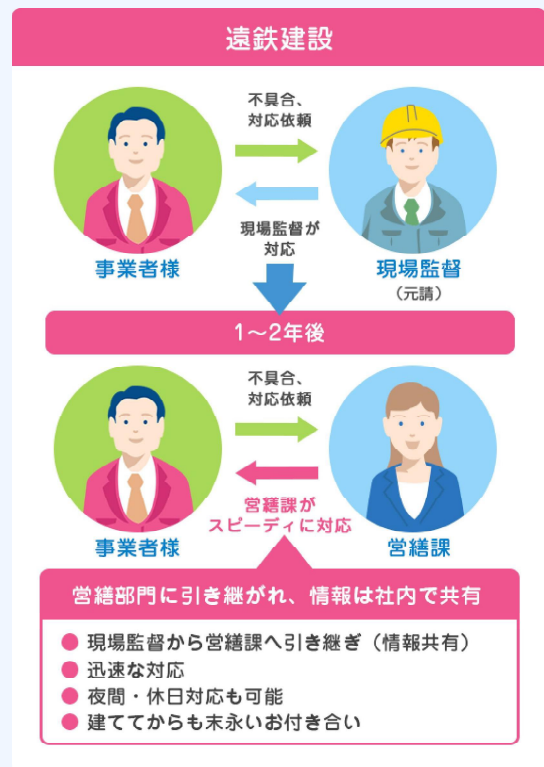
遠鉄建設

不具合、対応依頼

現場監督が対応

事業者様

現場監督
（元請）

1～2年後

不具合、対応依頼

営繕課がスピーディに対応

事業者様

営繕課

営繕部門に引き継がれ、情報は社内で共有

● 現場監督から営繕課へ引き継ぎ（情報共有）
● 迅速な対応
● 夜間・休日対応も可能
● 建ててからも末永いお付き合い